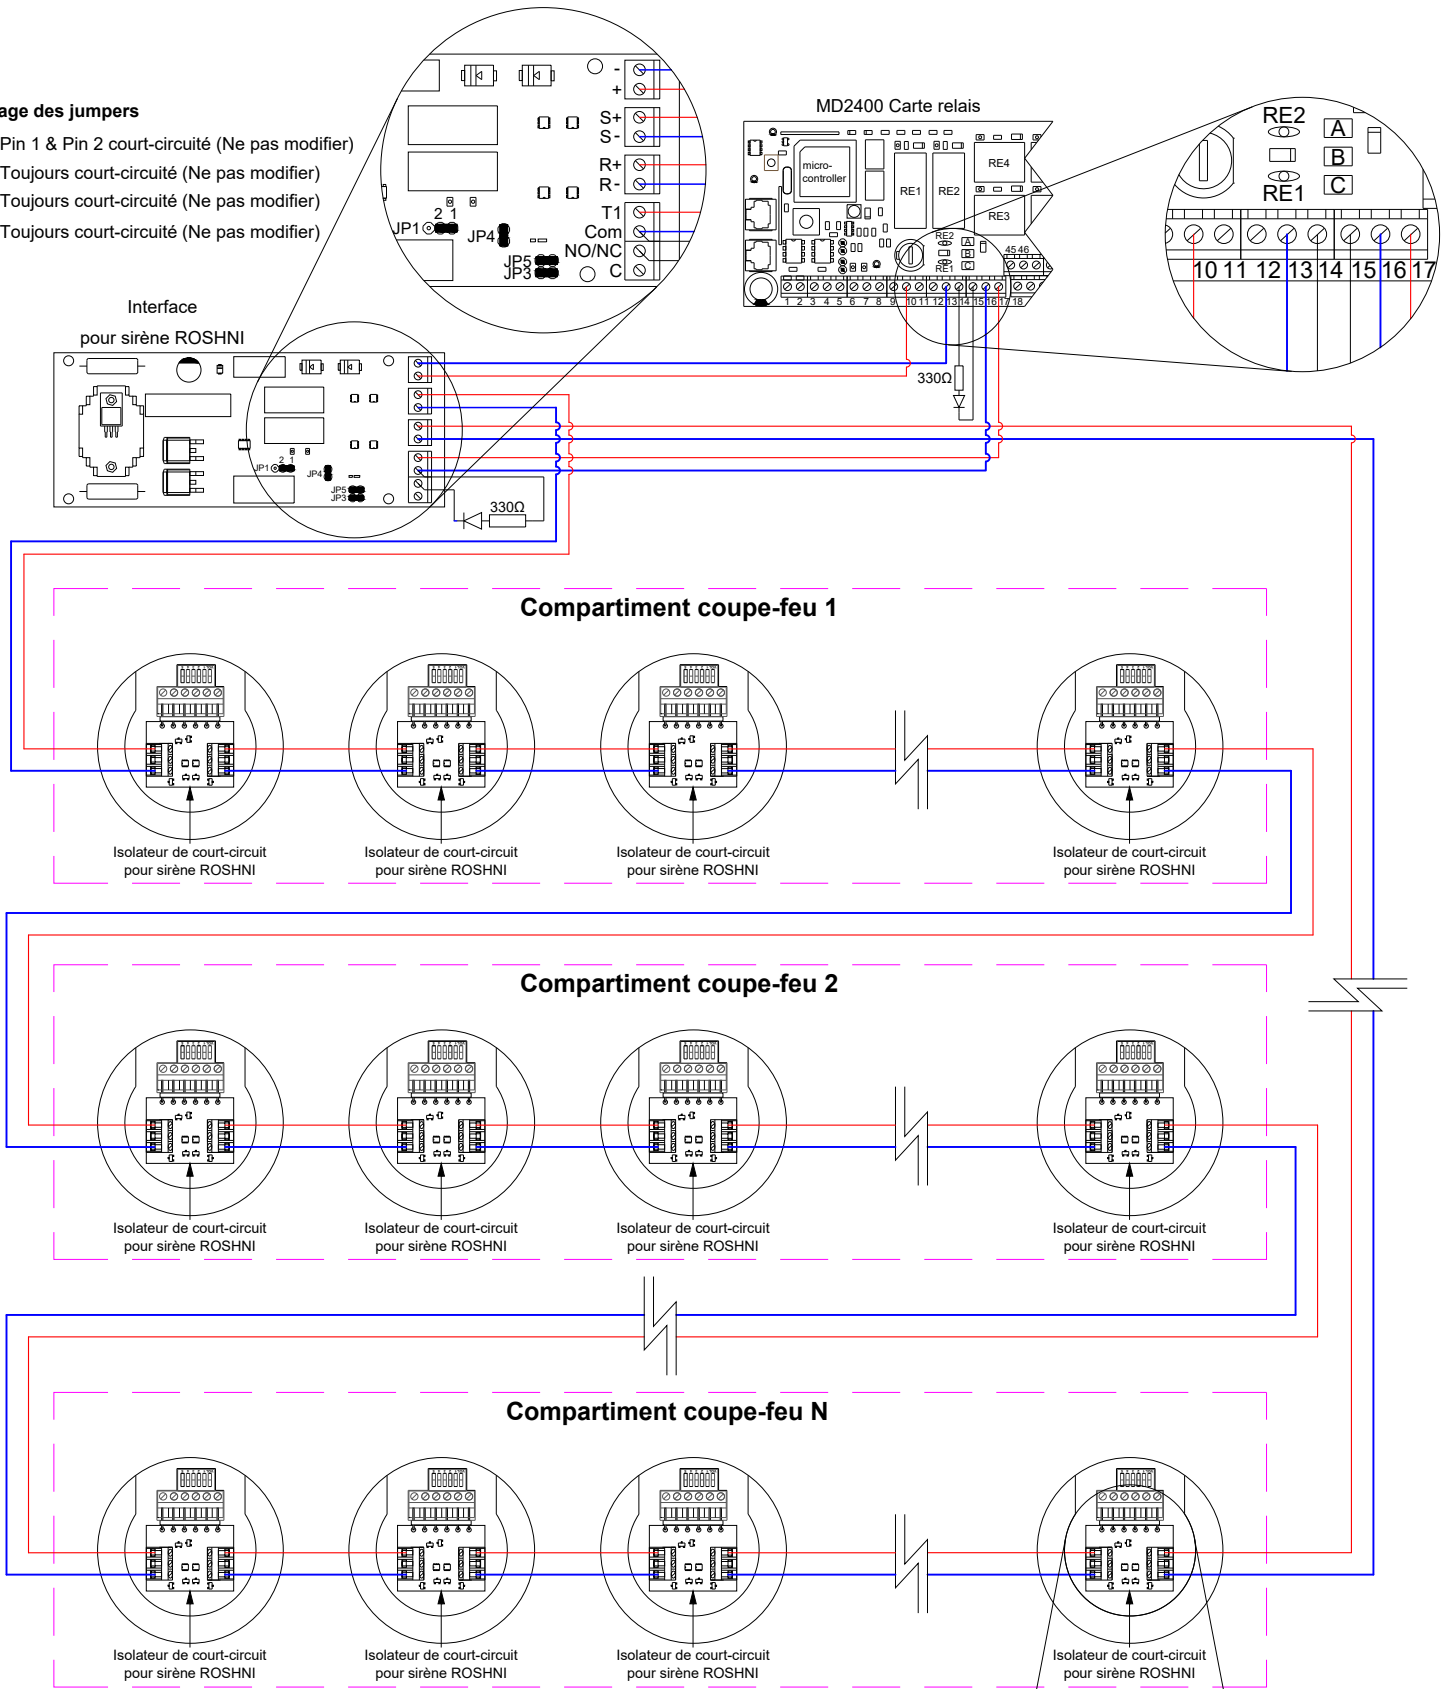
age des jumpers
Pin 1 & Pin 2 court-circuité (Ne pas modifier)
Toujours court-circuité (Ne pas modifier)
Toujours court-circuité (Ne pas modifier)
Toujours court-circuité (Ne pas modifier)

-
+
S+
S-
R+
R-
T1
Com
NO/NC
C
2 1
JP1
JP4
JP5
JP3

MD2400 Carte relais
micro-controller
RE1
RE2
RE4
RE3
RE2
RE1
A
B
C
45 46
1 2 3 4 5 6 7 8 9 10 11 12 13 14 15 16 17 18

RE2
RE1
A
B
C
10 11 12 13 14 15 16 17

Interface
pour sirène ROSHNI
2 1
JP1
JP4
JP5
JP3
330Ω
330Ω

Compartiment coupe-feu 1
Isolateur de court-circuit pour sirène ROSHNI
Isolateur de court-circuit pour sirène ROSHNI
Isolateur de court-circuit pour sirène ROSHNI
Isolateur de court-circuit pour sirène ROSHNI

Compartiment coupe-feu 2
Isolateur de court-circuit pour sirène ROSHNI
Isolateur de court-circuit pour sirène ROSHNI
Isolateur de court-circuit pour sirène ROSHNI
Isolateur de court-circuit pour sirène ROSHNI

Compartiment coupe-feu N
Isolateur de court-circuit pour sirène ROSHNI
Isolateur de court-circuit pour sirène ROSHNI
Isolateur de court-circuit pour sirène ROSHNI
Isolateur de court-circuit pour sirène ROSHNI